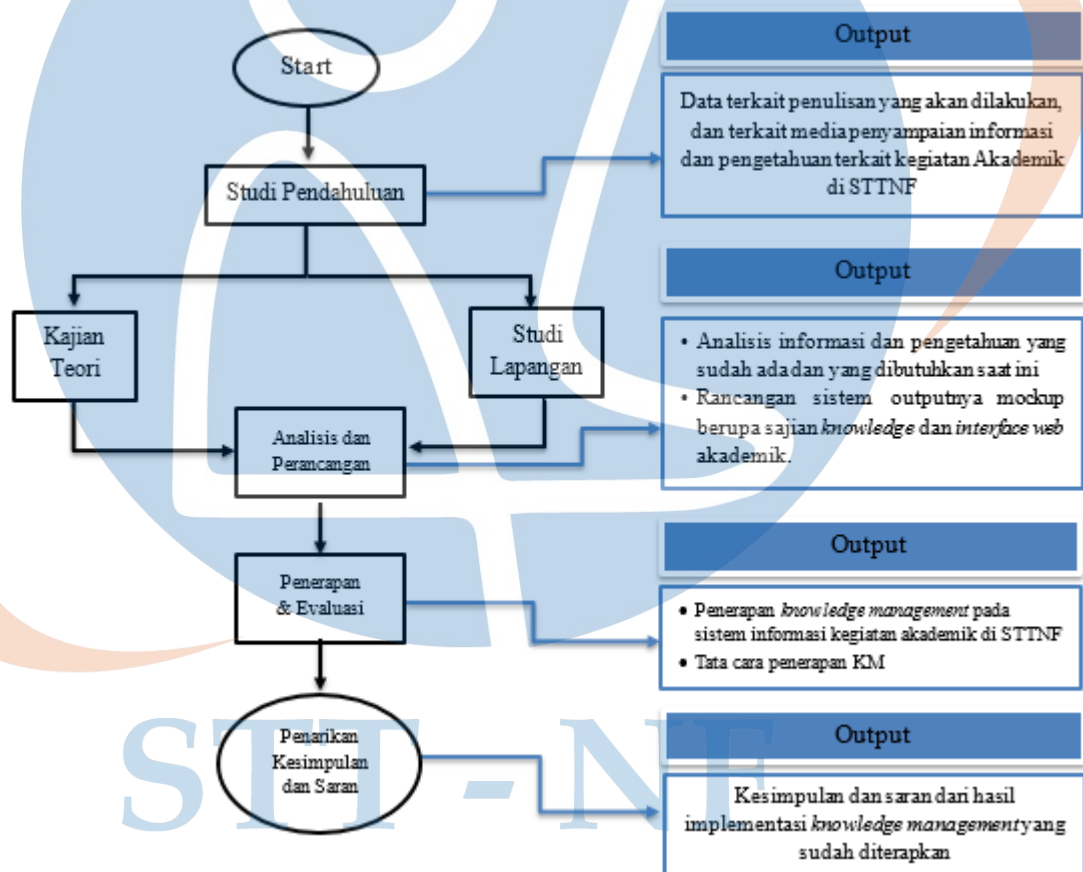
Start

Studi Pendahuluan

Kajian Teori

Studi Lapangan

Analisis dan Perancangan

Penerapan & Evaluasi

Penarikan Kesimpulan dan Saran

Output

Data terkait penulisan yang akan dilakukan, dan terkait media penyampaian informasi dan pengetahuan terkait kegiatan Akademik di STTNF

Output

• Analisis informasi dan pengetahuan yang sudah ada dan yang dibutuhkan saat ini
• Rancangan sistem outputnya mockup berupa sajian *knowledge* dan *interface web* akademik.

Output

• Penerapan *knowledge management* pada sistem informasi kegiatan akademik di STTNF
• Tata cara penerapan KM

Output

Kesimpulan dan saran dari hasil implementasi *knowledge management* yang sudah diterapkan

STT - NF